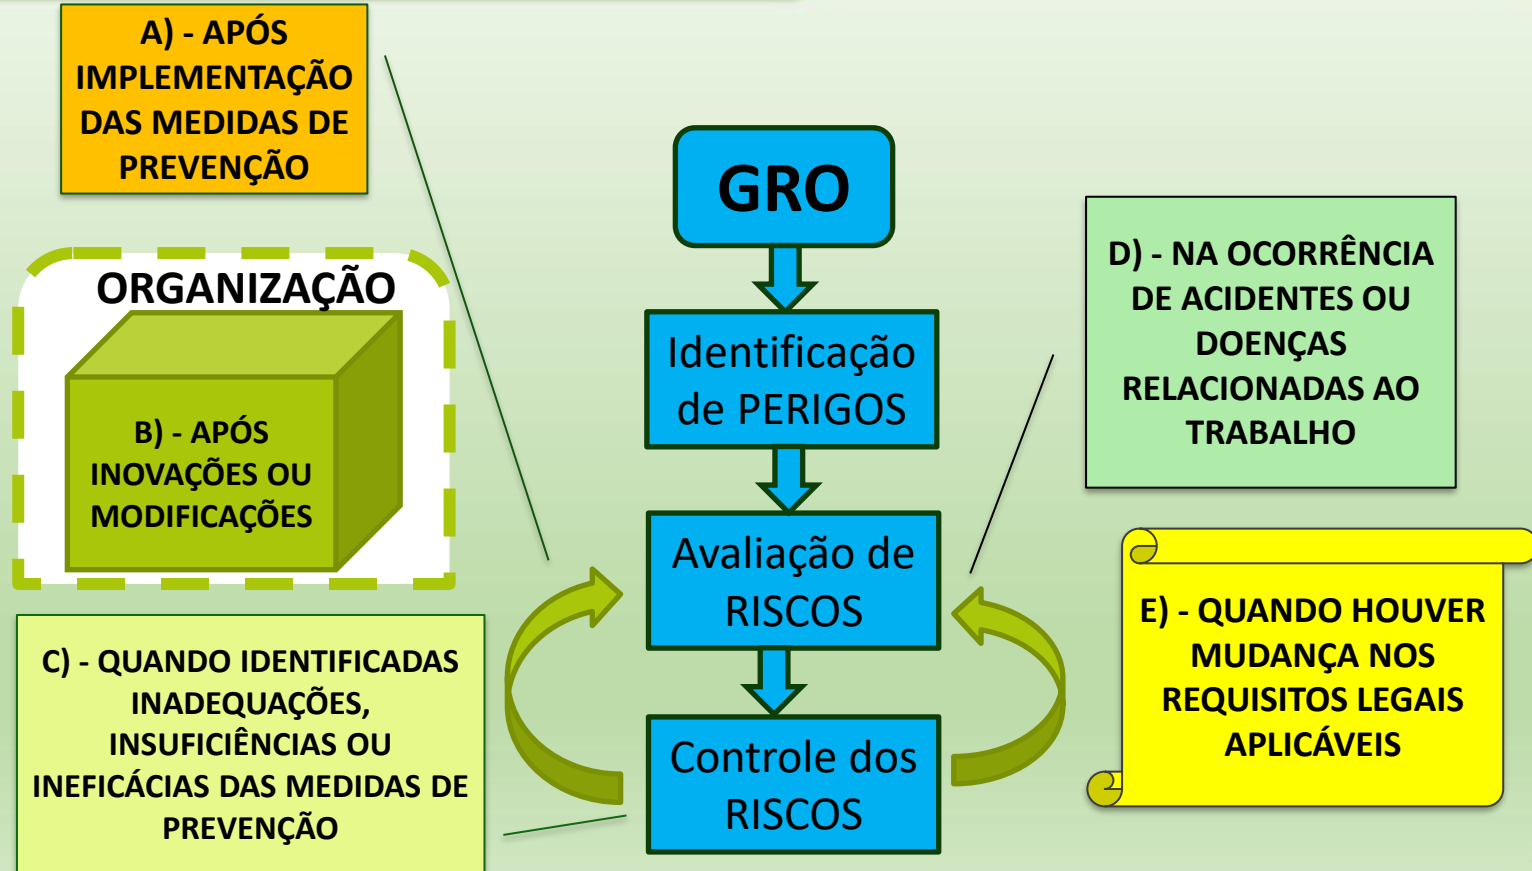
A) - APÓS IMPLEMENTAÇÃO DAS MEDIDAS DE PREVENÇÃO

ORGANIZAÇÃO

B) - APÓS INOVAÇÕES OU MODIFICAÇÕES

GRO

Identificação de PERIGOS

Avaliação de RISCOS

Controle dos RISCOS

D) - NA OCORRÊNCIA DE ACIDENTES OU DOENÇAS RELACIONADAS AO TRABALHO

E) - QUANDO HOUVER MUDANÇA NOS REQUISITOS LEGAIS APLICÁVEIS

C) - QUANDO IDENTIFICADAS INADEQUAÇÕES, INSUFICIÊNCIAS OU INEFICÁCIAS DAS MEDIDAS DE PREVENÇÃO